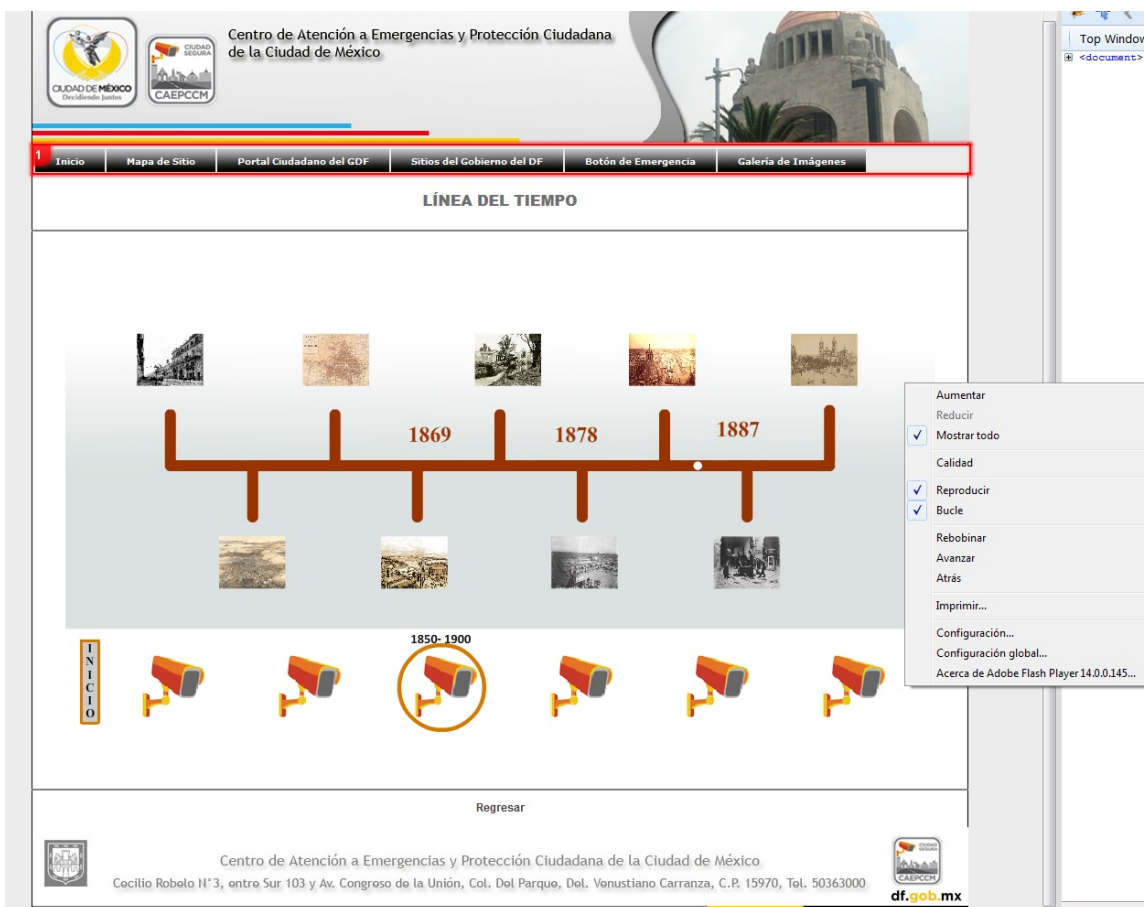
CIUDAD DE MÉXICO
Decidiendo Juntos

CIUDAD SEGURA
CAEPCCM

Centro de Atención a Emergencias y Protección Ciudadana de la Ciudad de México

Top Window
<document>

1
Inicio | Mapa de Sitio | Portal Ciudadano del GDF | Sitios del Gobierno del DF | Botón de Emergencia | Galería de Imágenes

LÍNEA DEL TIEMPO

1869
1878
1887

1850- 1900

INICIO

Aumentar
Reducir
Mostrar todo
Calidad
Reproducir
Bucle
Rebobinar
Avanzar
Atrás
Imprimir...
Configuración...
Configuración global...
Acerca de Adobe Flash Player 14.0.0.145...

Regresar

Centro de Atención a Emergencias y Protección Ciudadana de la Ciudad de México
Cecilio Robelo N°3, entre Sur 103 y Av. Congreso de la Unión, Col. Del Parque, Del. Venustiano Carranza, C.P. 15970, Tel. 50363000

CIUDAD SEGURA
CAEPCCM
df.gob.mx